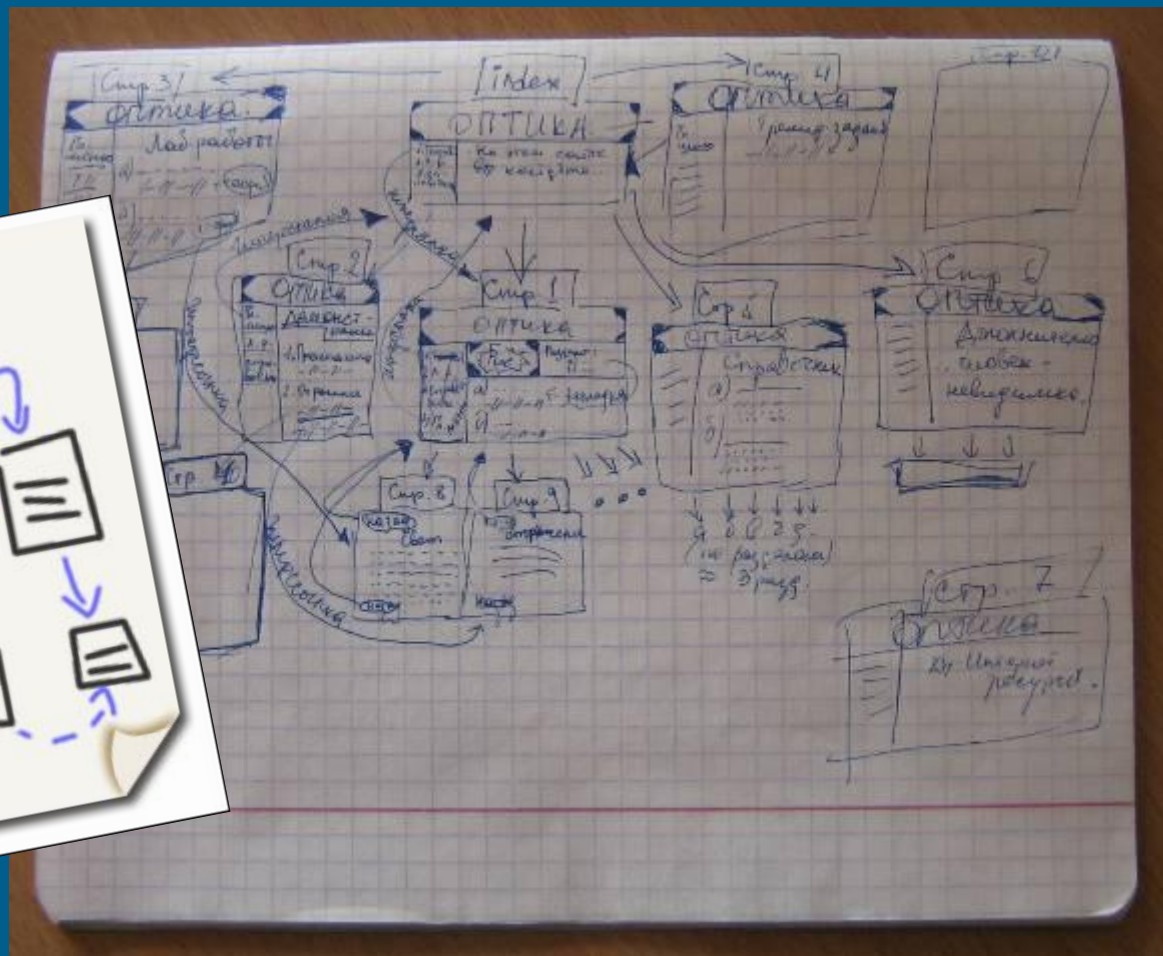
Стр 3

Оптика

Лаб. работы

Index

ОПТИКА

На этом сайте вы найдете...

Стр 4

Оптика

Решение задач

Стр 5

гиперссылка

гиперссылка

Стр 2

Оптика

Домашнее задание

1. Проанализир...

2. Вопросы

Стр 1

Оптика

Стр 6

Оптика

Стр 6

Оптика

Справочник

Дополнительно: человек-невидимка.

гиперссылка

гиперссылка

Стр 10

Стр. 8

Стр 9

Ответы

а б в г д

(по разделам)

≈ 3 разд.

Стр. 7

Оптика

Интернет ресурсы.

гиперссылка